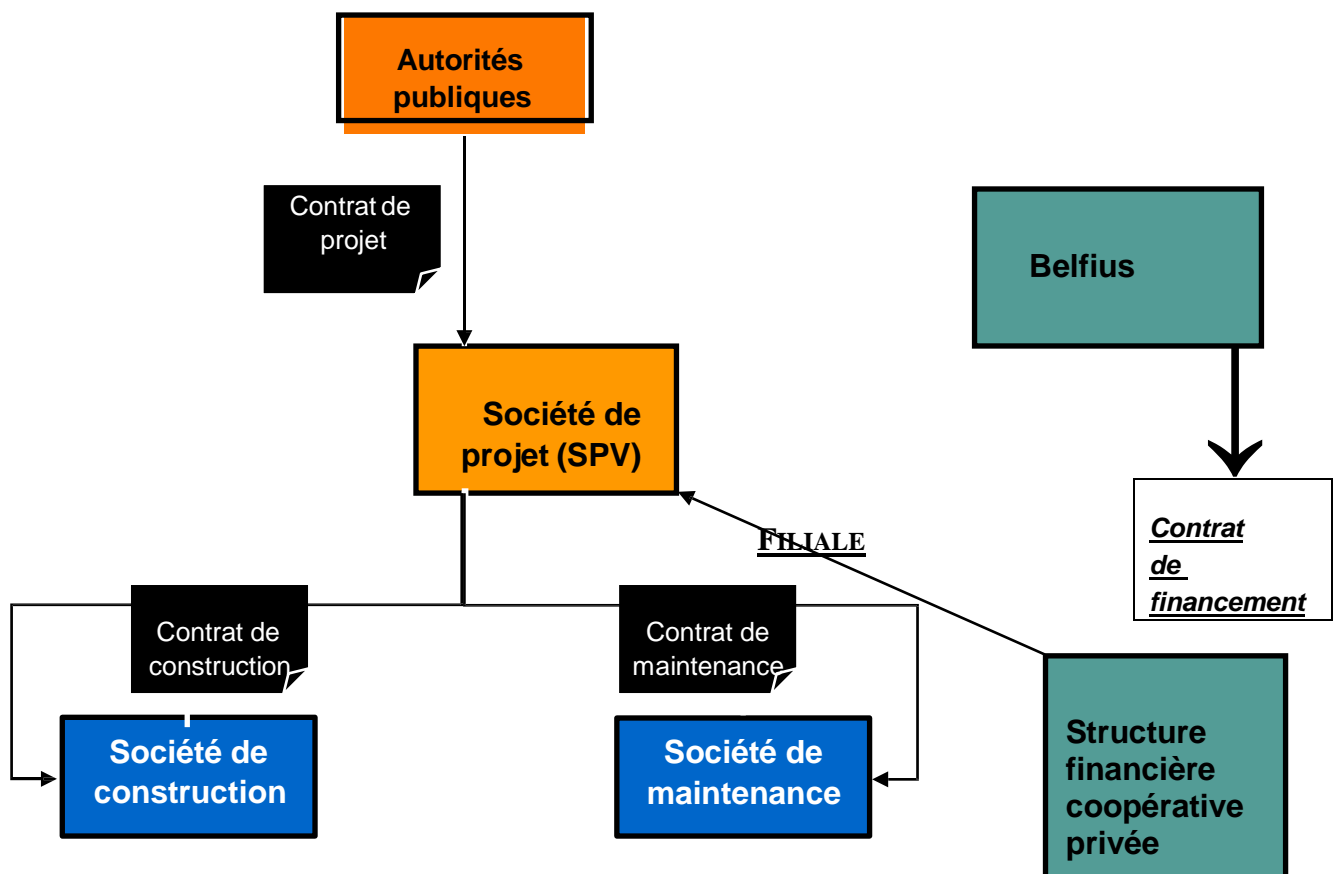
Autorités publiques

Contrat de projet

Belfius

Société de projet (SPV)

Contrat de financement

FILIALE

Contrat de construction

Contrat de maintenance

Société de construction

Société de maintenance

Structure financière coopérative privée